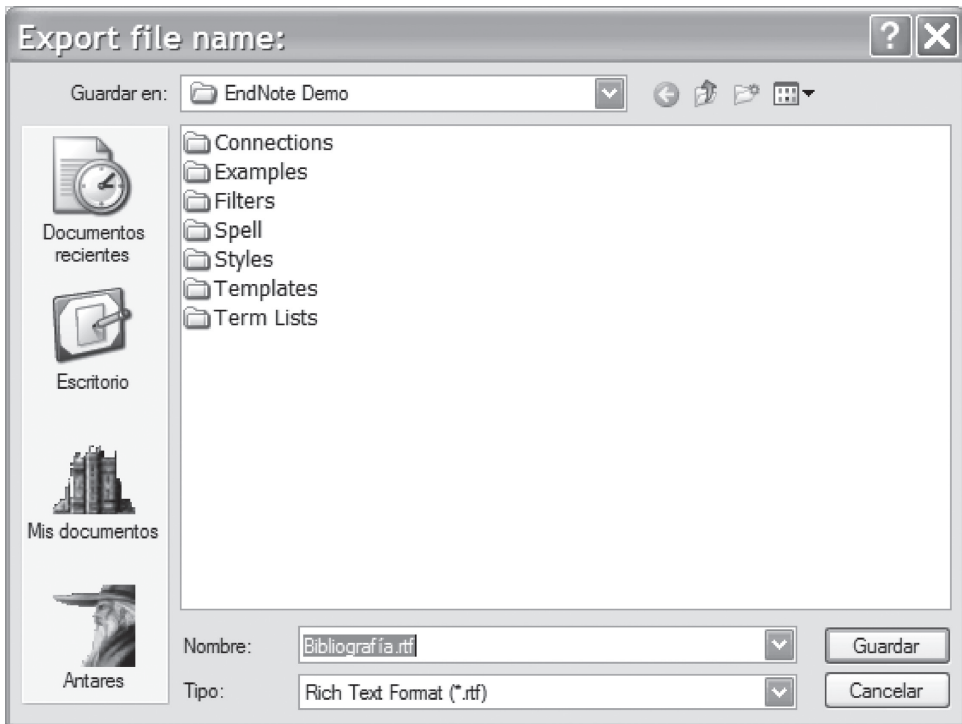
Export file name:

Guardar en: EndNote Demo

Documentos recientes

Escritorio

Mis documentos

Antares

Connections
Examples
Filters
Spell
Styles
Templates
Term Lists

Nombre: Bibliografía.rtf

Tipo: Rich Text Format (*.rtf)

Guardar

Cancelar